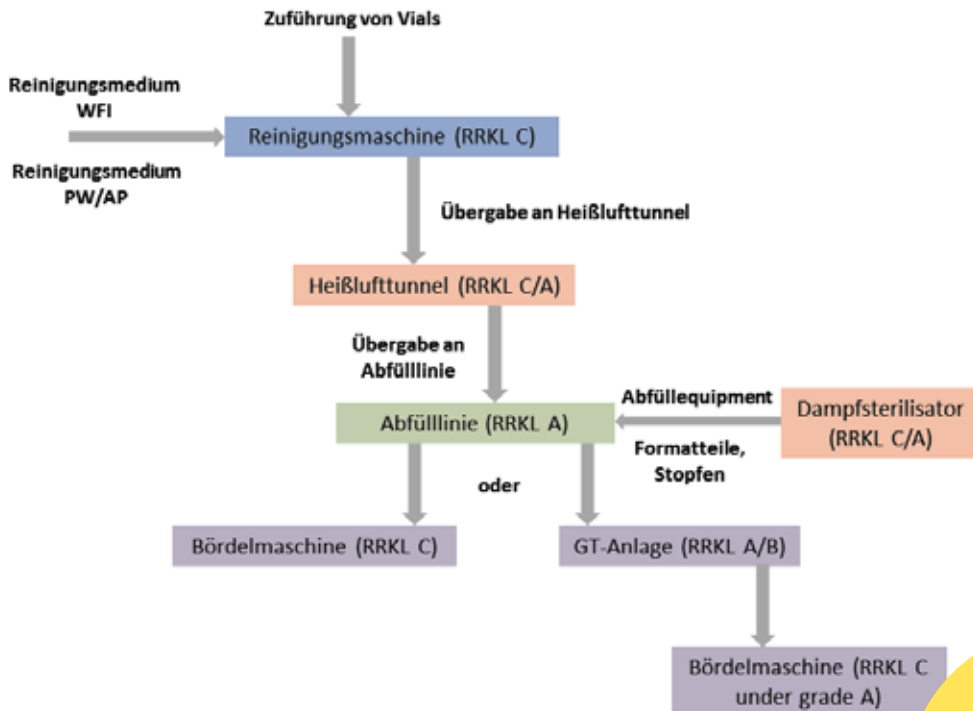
Zuführung von Vials

Reinigungsmedium WFI

Reinigungsmedium PW/AP

Reinigungsmaschine (RRKL C)

Übergabe an Heißlufttunnel

Heißlufttunnel (RRKL C/A)

Übergabe an Abfülllinie

Abfülllinie (RRKL A)

Abfüllequipment

Formatteile, Stopfen

Dampfsterilisator (RRKL C/A)

oder

Bördelmaschine (RRKL C)

GT-Anlage (RRKL A/B)

Bördelmaschine (RRKL C under grade A)